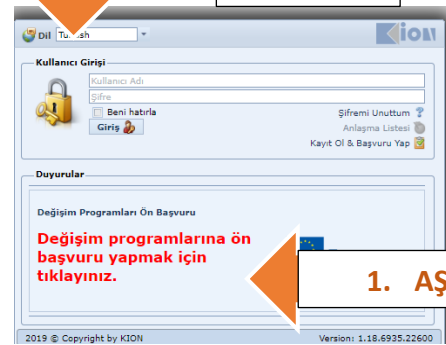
Dil Tu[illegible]sh

KION

Kullanıcı Girişi

Kullanıcı Adı

Şifre

Beni hatırla

Giriş

Şifremi Unuttum

Anlaşma Listesi

Kayıt Ol & Başvuru Yap

Duyurular

Değişim Programları Ön Başvuru

Değişim programlarına ön başvuru yapmak için tıklayınız.

1. AŞ

2019 © Copyright by KION

Version: 1.18.6935.22600